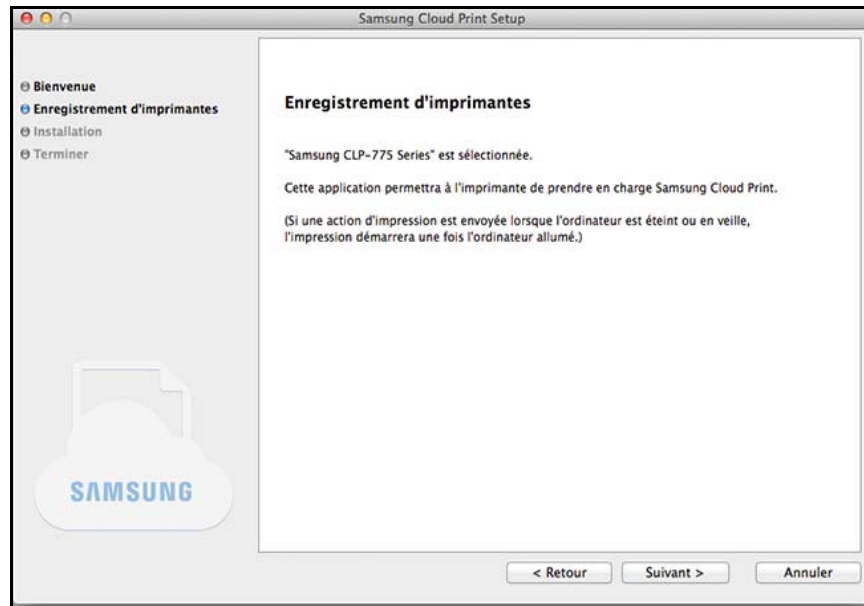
Samsung Cloud Print Setup

Bienvenue
Enregistrement d'imprimantes
Installation
Terminer

Enregistrement d'imprimantes

"Samsung CLP-775 Series" est sélectionnée.

Cette application permettra à l'imprimante de prendre en charge Samsung Cloud Print.

(Si une action d'impression est envoyée lorsque l'ordinateur est éteint ou en veille, l'impression démarrera une fois l'ordinateur allumé.)

SAMSUNG

< Retour
Suivant >
Annuler